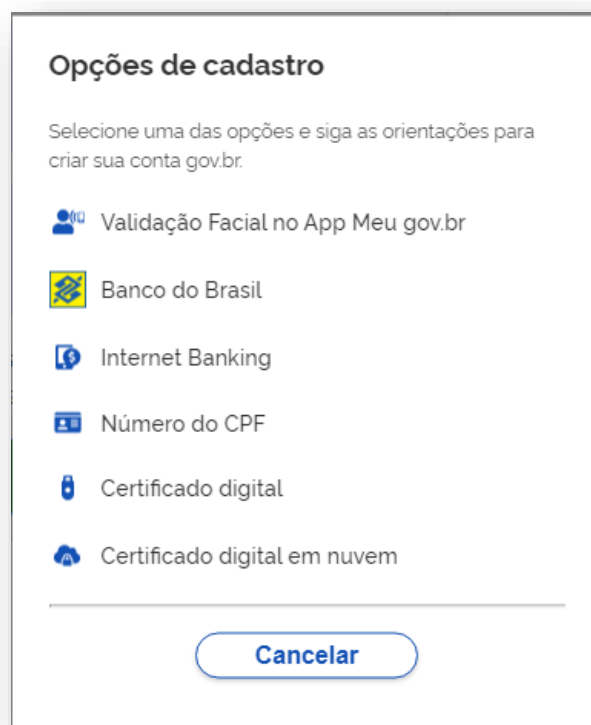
Opções de cadastro

Selecione uma das opções e siga as orientações para criar sua conta gov.br.

Validação Facial no App Meu gov.br

Banco do Brasil

Internet Banking

Número do CPF

Certificado digital

Certificado digital em nuvem

Cancelar